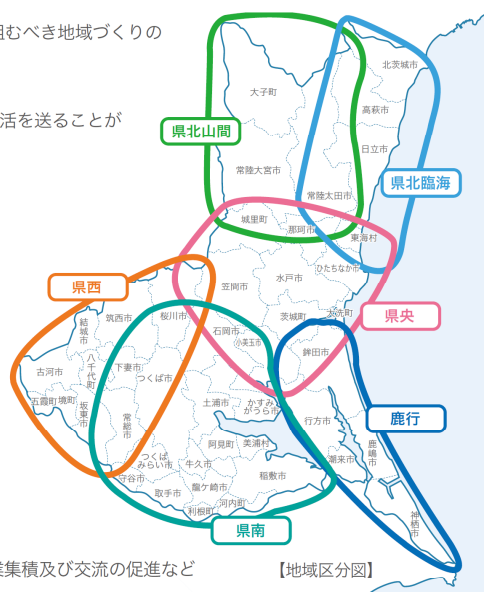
組むべき地域づくりの

活を送ることが

県北山間

県北臨海

県西

県央

鹿行

県南

北茨城市
高萩市
大子町
日立市
常陸大宮市
常陸太田市
城里町
那珂市
東海村
ひたちなか市
水戸市
笠間市
茨城町
大洗町
桜川市
筑西市
石岡市
小美玉市
鉾田市
結城市
八千代町
古河市
五霞町
境町
坂東市
下妻市
つくば市
常総市
土浦市
かすみがうら市
行方市
つくばみらい市
守谷市
阿見町
美浦村
牛久市
稲敷市
取手市
龍ケ崎市
河内町
利根町
潮来市
鹿嶋市
神栖市

業集積及び交流の促進など

【地域区分図】